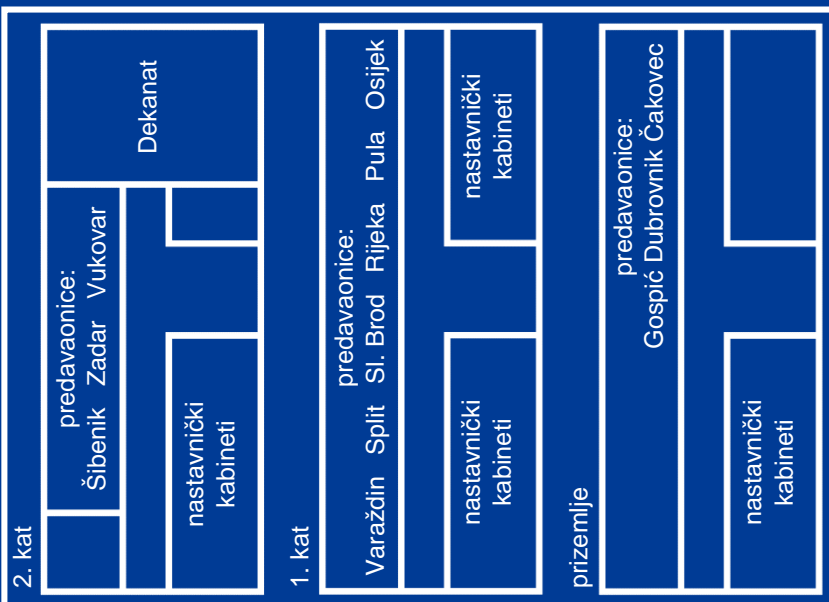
2. kat

predavaonice:
Šibenik Zadar Vukovar

Dekanat

nastavnički kabineti

1. kat

predavaonice:
Varaždin Split Sl. Brod Rijeka Pula Osijek

nastavnički kabineti

nastavnički kabineti

prizemlje

predavaonice:
Gospić Dubrovnik Čakovec

nastavnički kabineti